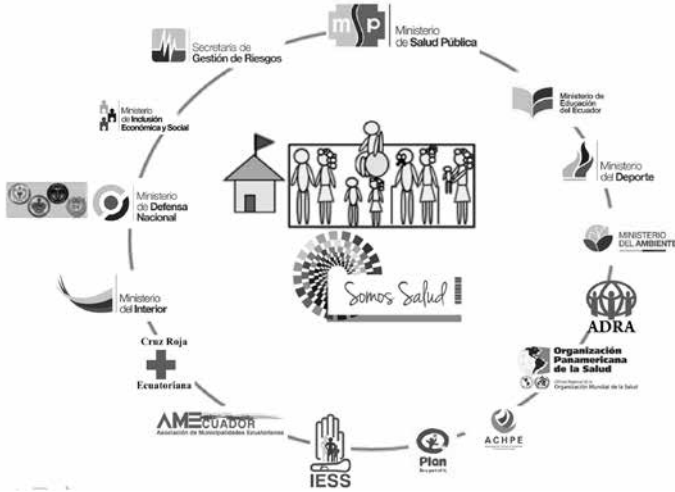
msp Ministerio de Salud Pública

Ministerio de Educación del Ecuador

Ministerio del Deporte

MINISTERIO DEL AMBIENTE

ADRA

Organización Panamericana de la Salud

Oficina Regional de la Organización Mundial de la Salud

ACHPE

Plan

IESS

AMECUADOR Asociación de Municipalidades Ecuatorianas

Cruz Roja Ecuatoriana

Ministerio del Interior

Ministerio de Defensa Nacional

Ministerio de Inclusión Económica y Social

Secretaría de Gestión de Riesgos

Somos Salud